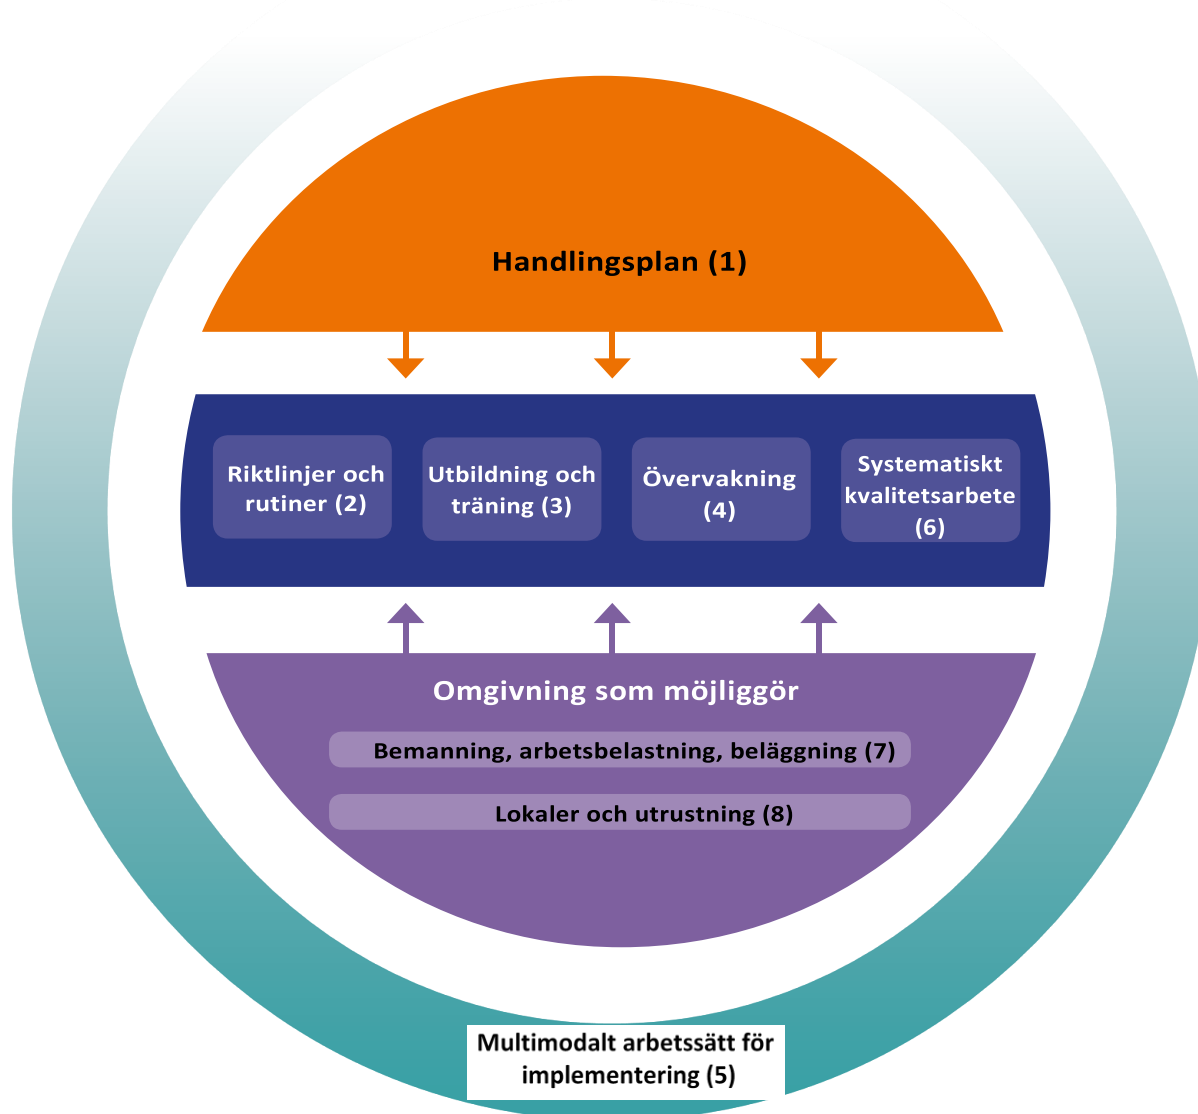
Handlingsplan (1)

Riktlinjer och rutiner (2)

Utbildning och träning (3)

Övervakning (4)

Systematiskt kvalitetsarbete (6)

Omgivning som möjliggör

Bemanning, arbetsbelastning, beläggning (7)

Lokaler och utrustning (8)

Multimodalt arbetssätt för implementering (5)